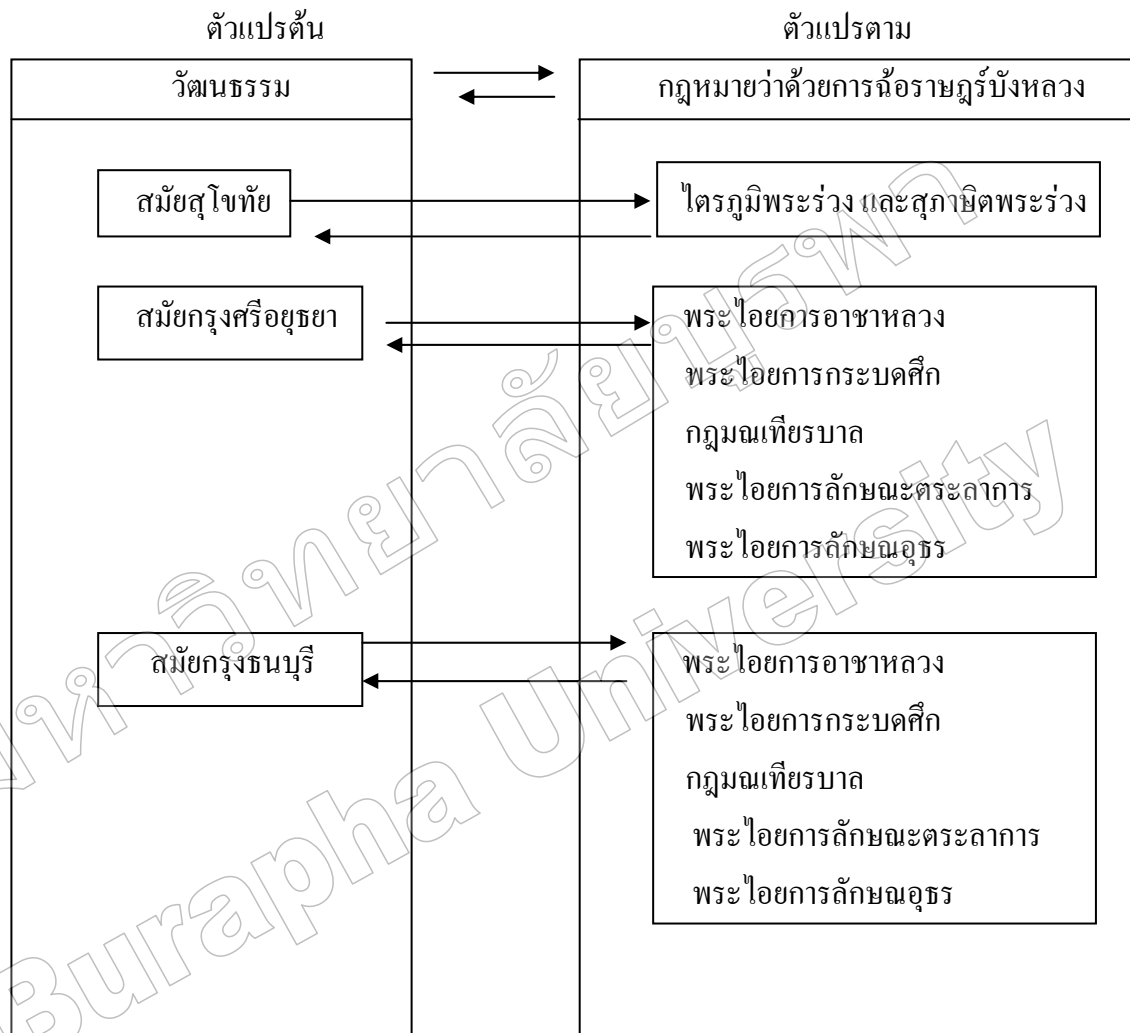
ตัวแปรต้น

วัฒนธรรม

สมัยสุโขทัย

สมัยกรุงศรีอยุธยา

สมัยกรุงธนบุรี

ตัวแปรตาม

กฎหมายว่าด้วยการฉ้อราษฎร์บังหลวง

ไตรภูมิพระร่วง และสุภาษิตพระร่วง

พระไอยการอาชาหลวง
พระไอยการกระบดศึก
กฎมณเทียรบาล
พระไอยการลักษณะตระลาการ
พระไอยการลักษณอุธร

พระไอยการอาชาหลวง
พระไอยการกระบดศึก
กฎมณเทียรบาล
พระไอยการลักษณะตระลาการ
พระไอยการลักษณอุธร

มหาวิทยาลัยบูรพา
Burapha University